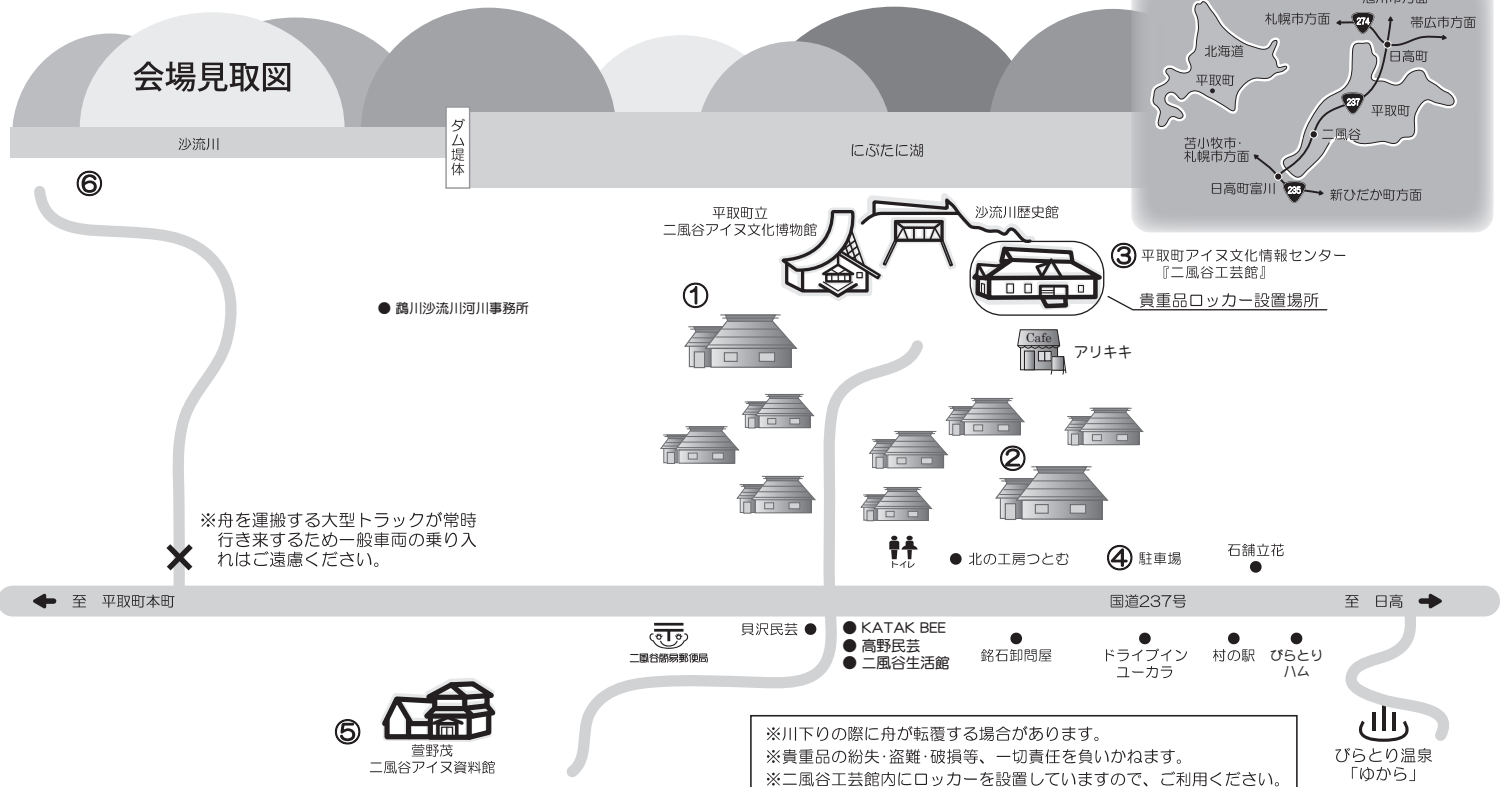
会場見取図

沙流川

ダム堤体

にぶたに湖

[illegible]
札幌市方面
274
帯広市方面
北海道
日高町
平取町
237
平取町
二風谷
苫小牧市・札幌市方面
日高町富川
235
新ひだか町方面

⑥

平取町立
二風谷アイヌ文化博物館

沙流川歴史館

③ 平取町アイヌ文化情報センター
『二風谷工芸館』

貴重品ロッカー設置場所

● 鵡川沙流川河川事務所

①

Cafe
アリキキ

②

※舟を運搬する大型トラックが常時行き来するため一般車両の乗り入れはご遠慮ください。

トイレ

● 北の工房つとむ

④ 駐車場

石舗立花

至 平取町本町

国道237号

至 日高

二風谷簡易郵便局

貝沢民芸

● KATAK BEE
● 高野民芸
● 二風谷生活館

銘石卸問屋

ドライブイン
ユーカラ

村の駅

びらとり
ハム

⑤
萱野茂
二風谷アイヌ資料館

※川下りの際に舟が転覆する場合があります。
※貴重品の紛失・盗難・破損等、一切責任を負いかねます。
※二風谷工芸館内にロッカーを設置していますので、ご利用ください。

びらとり温泉
「ゆから」